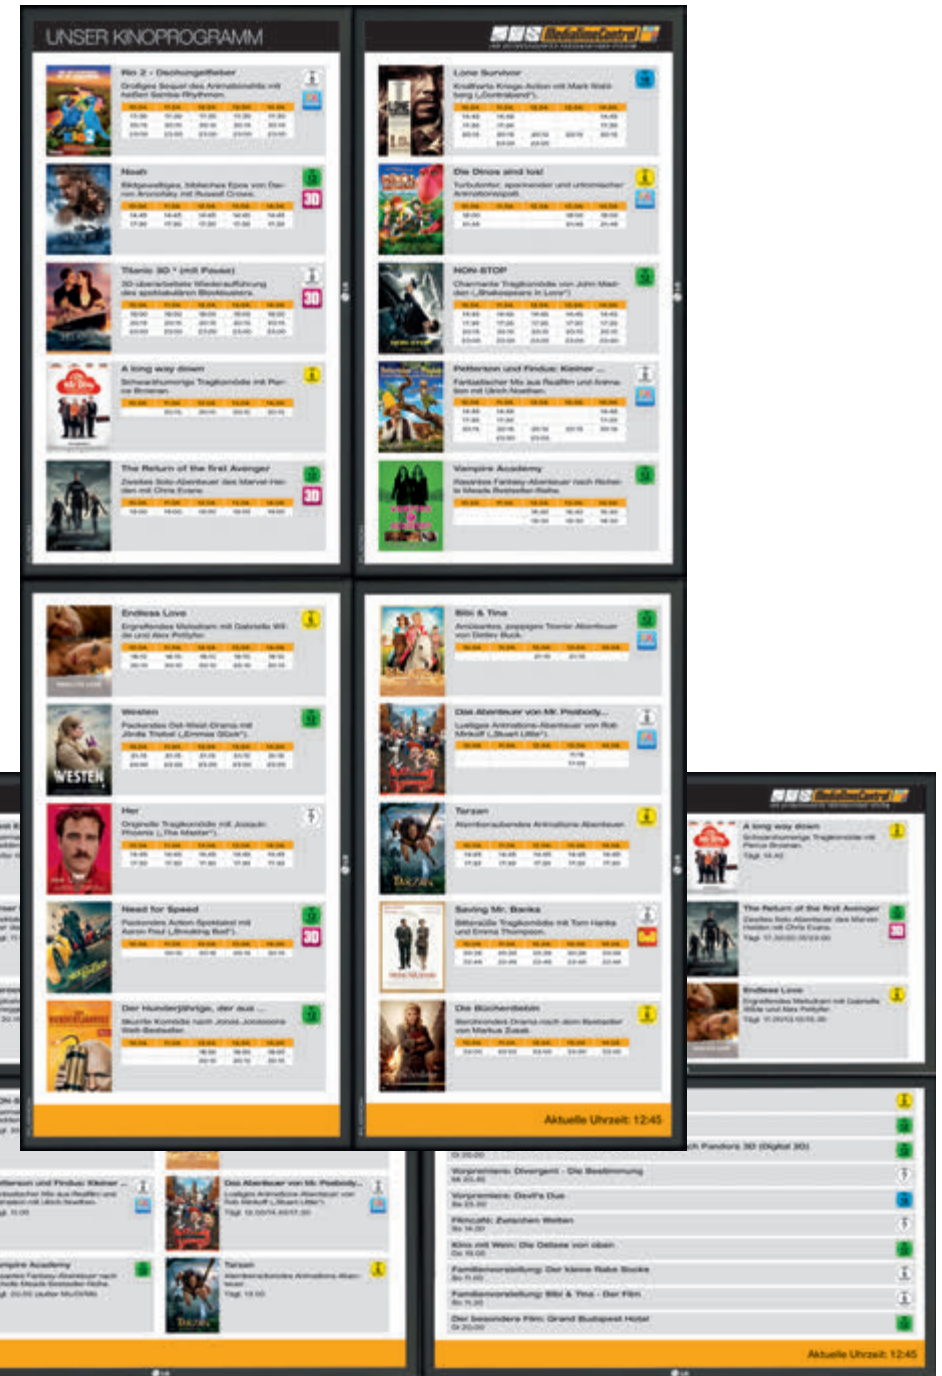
UNSER KINOPROGRAMM

Rio 2 - Dschungelfieber

Noah

3D

Titanic 3D * (mit Pause)

3D

A long way down

The Return of the first Avenger

3D

Lone Survivor

Die Dinos sind los!

NON-STOP

Pettersson und Findus: Kleiner ...

Vampire Academy

Endless Love

Westen

WESTEN

Her

Need for Speed

3D

Der Hundertjährige, der aus ...

Bibi & Tina

Das Abenteuer von Mr. Peabody...

Tarzan

TARZAN

Saving Mr. Banks

Die Bücherdiebin

Aktuelle Uhrzeit: 12:45

A long way down

The Return of the first Avenger

3D

Endless Love

Pettersson und Findus: Kleiner ...

Vampire Academy

Das Abenteuer von Mr. Peabody...

Tarzan

Vorpremiere: Divergent - Die Bestimmung

Vorpremiere: Devil's Due

Filmcafé: Zwischen Welten

Kino mit Wein: Die Getäse von oben

Familienvorstellung: Der kleine Rabe Socke

Familienvorstellung: Bibi & Tina - Der Film

Der besondere Film: Grand Budapest Hotel

Aktuelle Uhrzeit: 12:45